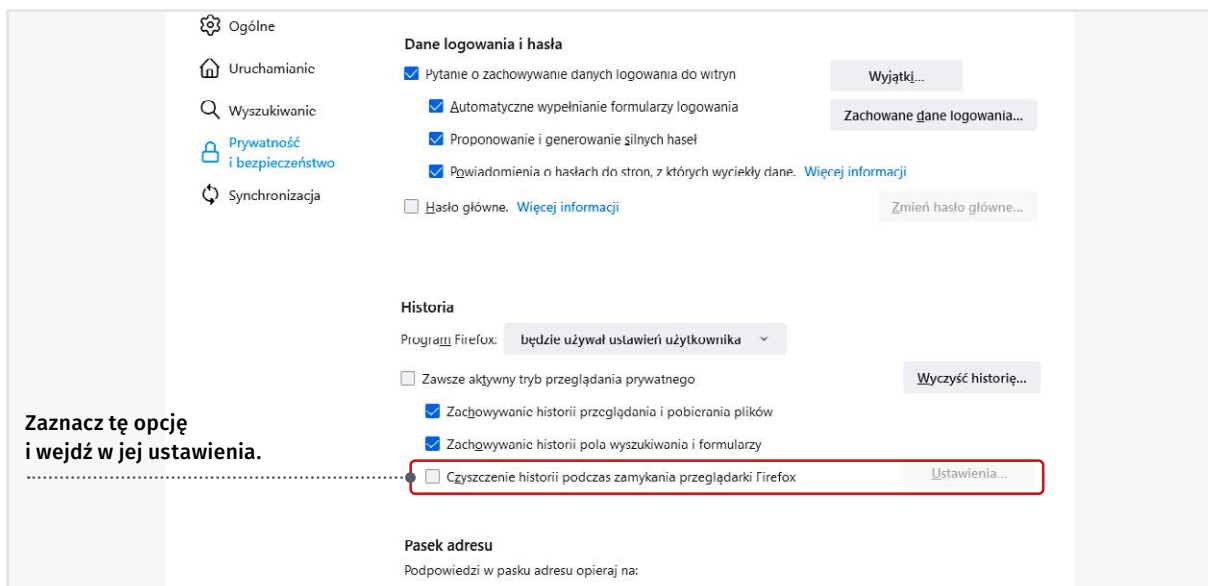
Ogólne

Uruchamianie

Wyszukiwanie

Prywatność i bezpieczeństwo

Synchronizacja

Dane logowania i hasła

Pytanie o zachowywanie danych logowania do witryn

Wyjątki...

Automatyczne wypełnianie formularzy logowania

Zachowane dane logowania...

Proponowanie i generowanie silnych haseł

Powiadomienia o hasłach do stron, z których wyciekły dane. Więcej informacji

Hasło główne. Więcej informacji

Zmień hasło główne...

Historia

Program Firefox: będzie używał ustawień użytkownika

Zawsze aktywny tryb przeglądania prywatnego

Wyczyść historię...

Zachowywanie historii przeglądania i pobierania plików

Zachowywanie historii pola wyszukiwania i formularzy

Czyszczenie historii podczas zamykania przeglądarki Firefox

Ustawienia...

Zaznacz tę opcję i wejdź w jej ustawienia.

Pasek adresu

Podpowiedzi w pasku adresu opieraj na: